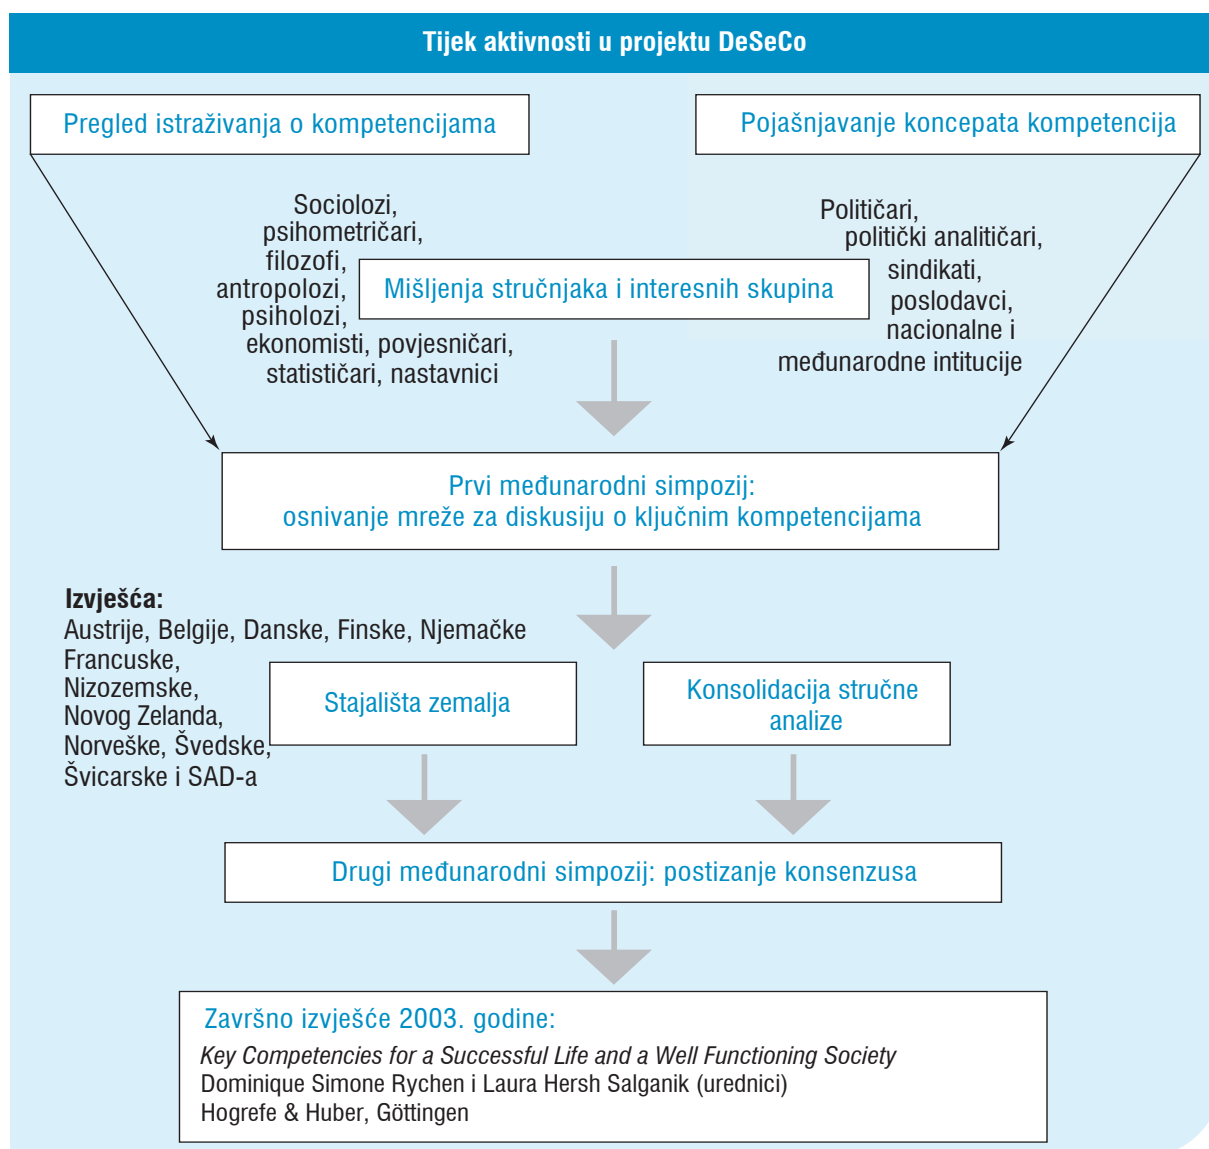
Tijek aktivnosti u projektu DeSeCo

Pregled istraživanja o kompetencijama

Pojašnjavanje koncepata kompetencija

Sociolozi, psihometričari, filozofi, antropolozi, psiholozi, ekonomisti, povjesničari, statističari, nastavnici

Mišljenja stručnjaka i interesnih skupina

Političari, politički analitičari, sindikati, poslodavci, nacionalne i međunarodne intitucije

Prvi međunarodni simpozij: osnivanje mreže za diskusiju o ključnim kompetencijama

Izvješća:
Austrije, Belgije, Danske, Finske, Njemačke Francuske, Nizozemske, Novog Zelanda, Norveške, Švedske, Švicarske i SAD-a

Stajališta zemalja

Konsolidacija stručne analize

Drugi međunarodni simpozij: postizanje konsenzusa

Završno izvješće 2003. godine:
*Key Competencies for a Successful Life and a Well Functioning Society*
Dominique Simone Rychen i Laura Hersh Salganik (urednici)
Hogrefe & Huber, Göttingen